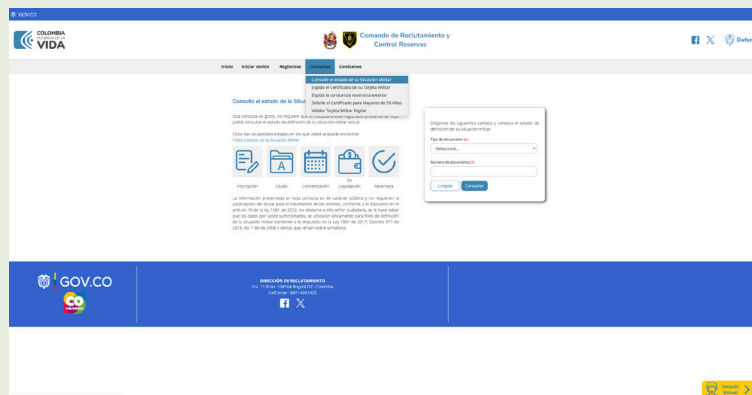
GOV.CO

COLOMBIA POTENCIA DE LA VIDA

Comando de Reclutamiento y Control Reservas

Defen

Inicio Iniciar sesión Registrese Consultas Condiciones

Consulte el estado de su Situación Militar
Expida el Certificado de su Tarjeta Militar
Expida la constancia reservista exterior
Solicite el Certificado para Mayores de 50 Años
Validar Tarjeta Militar Digital

Consulta el estado de la Situ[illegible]

Esta consulta es gratis, no requiere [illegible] podrá consultar el estado de definición de su situación militar actual.

Estos son los posibles estados en los que usted se puede encontrar:
Video Estados de la Situación Militar

Inscripción Citado Convocatoria En Liquidación Reservista

La información presentada en esta consulta es de carácter público y no requieren la autorización del titular para el tratamiento de los mismos, conforme a lo dispuesto en el artículo 10 de la ley 1581 de 2012, no obstante a ello señor ciudadano, se le hace saber que los datos por usted suministrados, se utilizarán únicamente para fines de definición de la situación militar conforme a lo dispuesto en la Ley 1861 de 2017, Decreto 977 de 2018, ley 1180 de 2008 y demás que versan sobre la materia.

Diligencie los siguientes campos y conozca el estado de definición de su situación militar.

Tipo de documento (*)
Seleccione...
Número de documento(*)
Limpiar Consultar

GOV.CO

DIRECCIÓN DE RECLUTAMIENTO
Cra. 11 # No. 15#Vía Bogotá D.C. Colombia
CallCenter: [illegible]

Solicita Militar